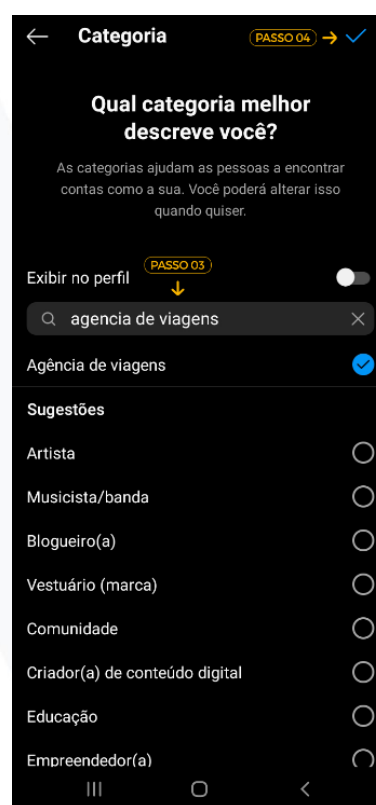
Categoria

PASSO 04

Qual categoria melhor descreve você?

As categorias ajudam as pessoas a encontrar contas como a sua. Você poderá alterar isso quando quiser.

Exibir no perfil

PASSO 03

agencia de viagens

Agência de viagens

Sugestões

Artista

Musicista/banda

Blogueiro(a)

Vestuário (marca)

Comunidade

Criador(a) de conteúdo digital

Educação

Empreendedor(a)